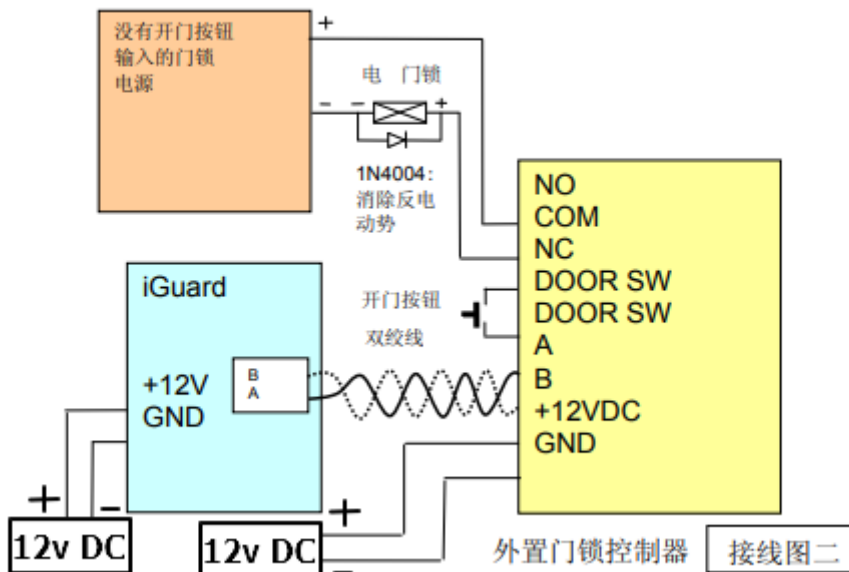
没有开门按钮输入的门锁电源

+

- -

电 门锁

+

1N4004:消除反电动势

NO
COM
NC
DOOR SW
DOOR SW
A
B
+12VDC
GND

iGuard

+12V
GND

B
A

开门按钮

双绞线

+

-

12v DC

+

12v DC

外置门锁控制器

接线图二